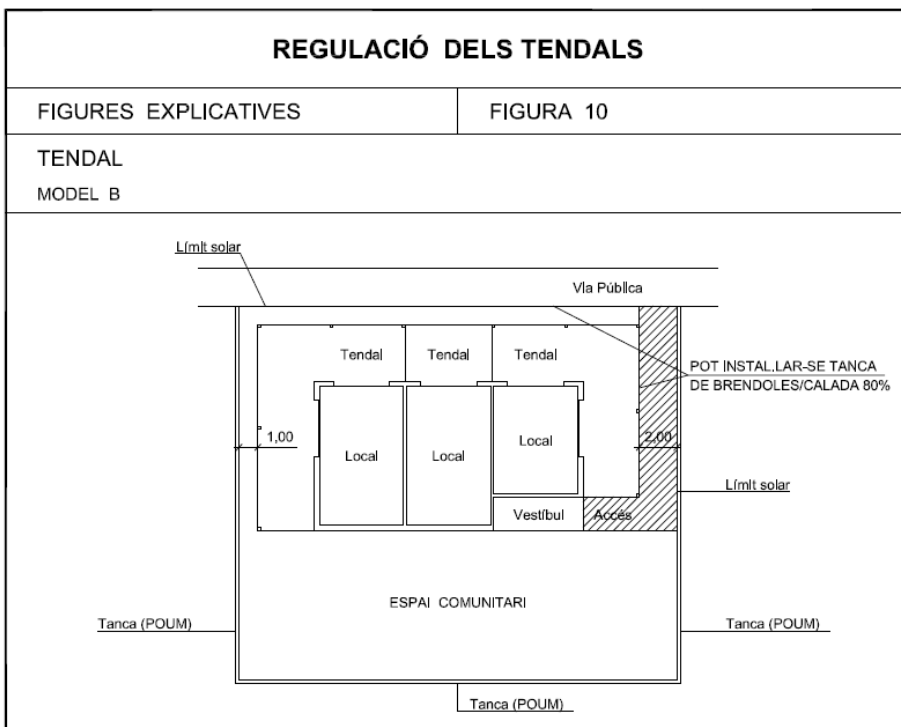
REGULACIÓ DELS TENDALS

FIGURES EXPLICATIVES

FIGURA 10

TENDAL

MODEL B

Límit solar

Via Pública

Tendal

Tendal

Tendal

POT INSTAL.LAR-SE TANCA DE BRENDOLES/CALADA 80%

1,00

Local

Local

Local

2,00

Límit solar

Vestíbul

Accés

ESPAI COMUNITARI

Tanca (POUM)

Tanca (POUM)

Tanca (POUM)